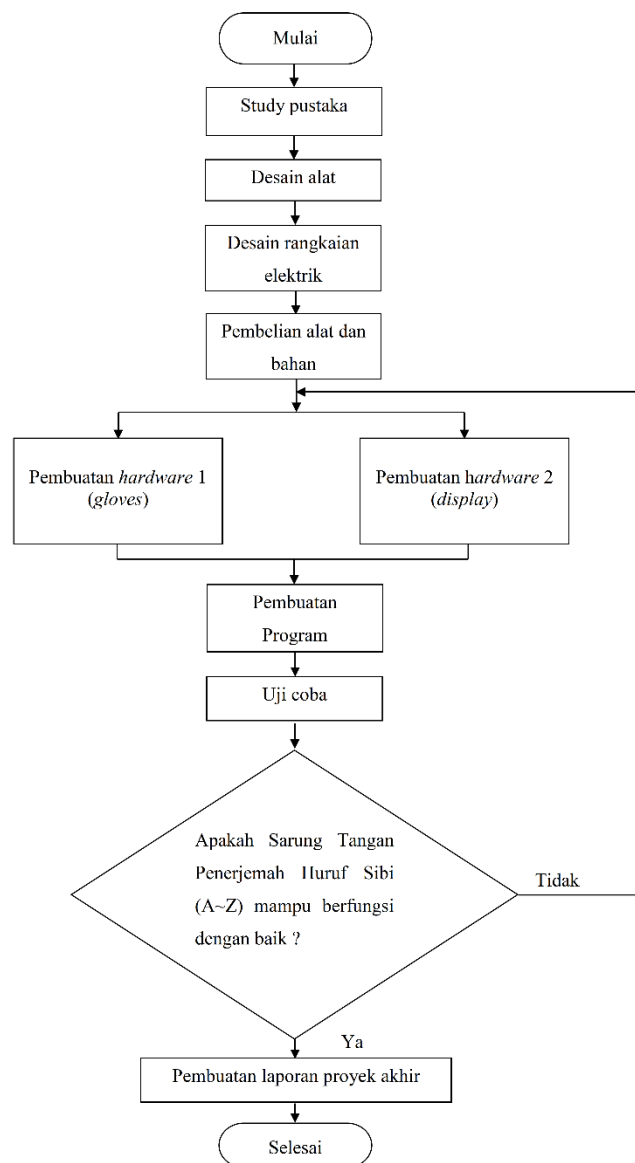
Mulai

Study pustaka

Desain alat

Desain rangkaian elektrik

Pembelian alat dan bahan

Pembuatan *hardware* 1 (*gloves*)

Pembuatan *hardware* 2 (*display*)

Pembuatan Program

Uji coba

Apakah Sarung Tangan Penerjemah Huruf Sibi (A~Z) mampu berfungsi dengan baik ?

Tidak

Ya

Pembuatan laporan proyek akhir

Selesai